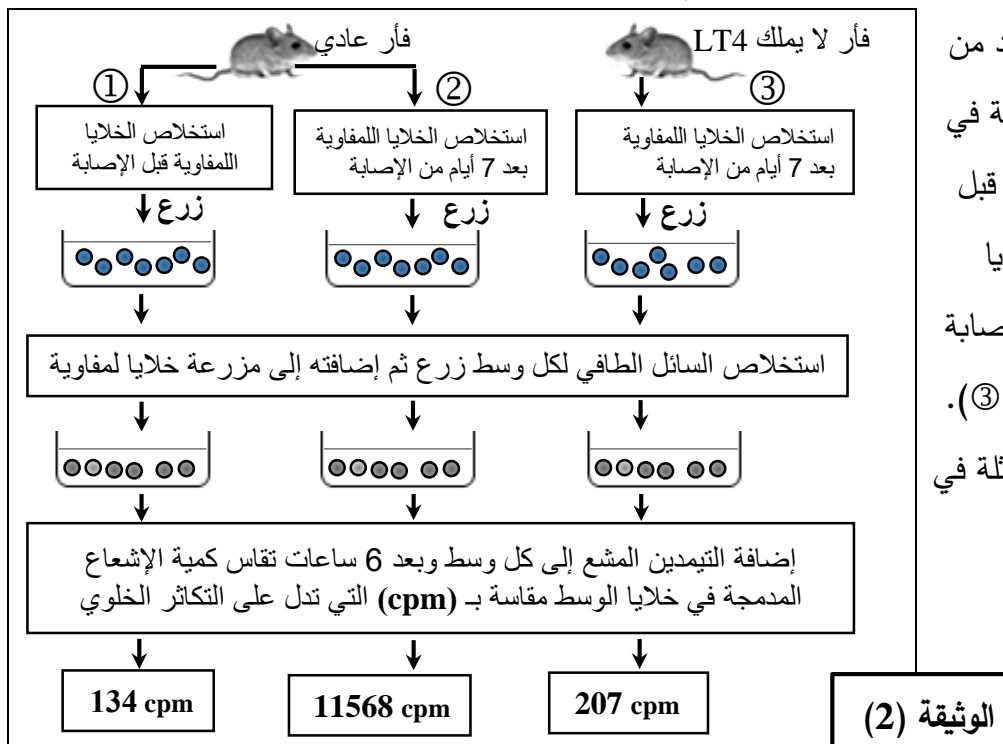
فأر عادي

فأر لا يملك LT4

①

②

③

استخلاص الخلايا اللمفاوية قبل الإصابة

استخلاص الخلايا اللمفاوية بعد 7 أيام من الإصابة

استخلاص الخلايا اللمفاوية بعد 7 أيام من الإصابة

زرع

زرع

زرع

استخلاص السائل الطافي لكل وسط زرع ثم إضافته إلى مزرعة خلايا لمفاوية

إضافة التيمدين المشع إلى كل وسط وبعد 6 ساعات تقاس كمية الإشعاع المدمجة في خلايا الوسط مقاسة بـ (cpm) التي تدل على التكاثر الخلوي

134 cpm

11568 cpm

207 cpm

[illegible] من

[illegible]ة في

قبل

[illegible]يا

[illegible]صابة

.(③

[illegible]ثلة في

الوثيقة (2)